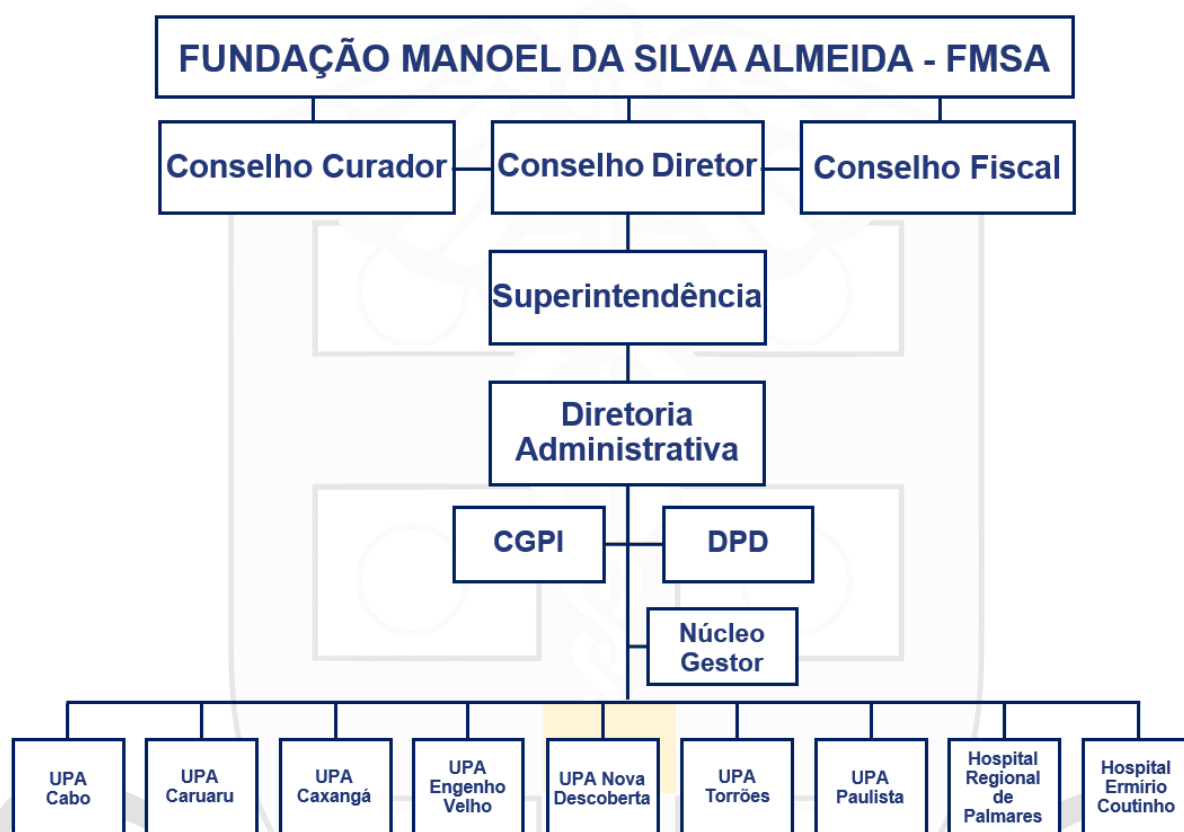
FUNDAÇÃO MANOEL DA SILVA ALMEIDA - FMSA

Conselho Curador

Conselho Diretor

Conselho Fiscal

Superintendência

Diretoria Administrativa

CGPI

DPD

Núcleo Gestor

UPA Cabo

UPA Caruaru

UPA Caxangá

UPA Engenho Velho

UPA Nova Descoberta

UPA Torrões

UPA Paulista

Hospital Regional de Palmares

Hospital Ermirio Coutinho